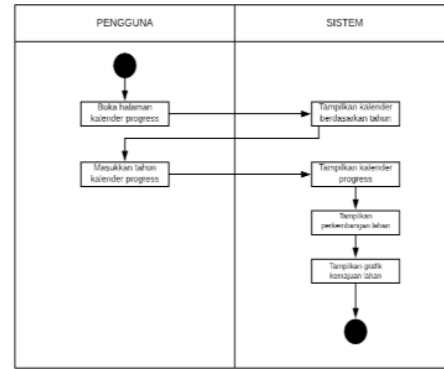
| PENGGUNA | SISTEM |
|---|---|

Buka halaman kalender progress

Tampilkan kalender berdasarkan tahun

Masukkan tahun kalender progress

Tampilkan kalender progress

Tampilkan perkembangan lahan

Tampilkan grafik kemajuan lahan